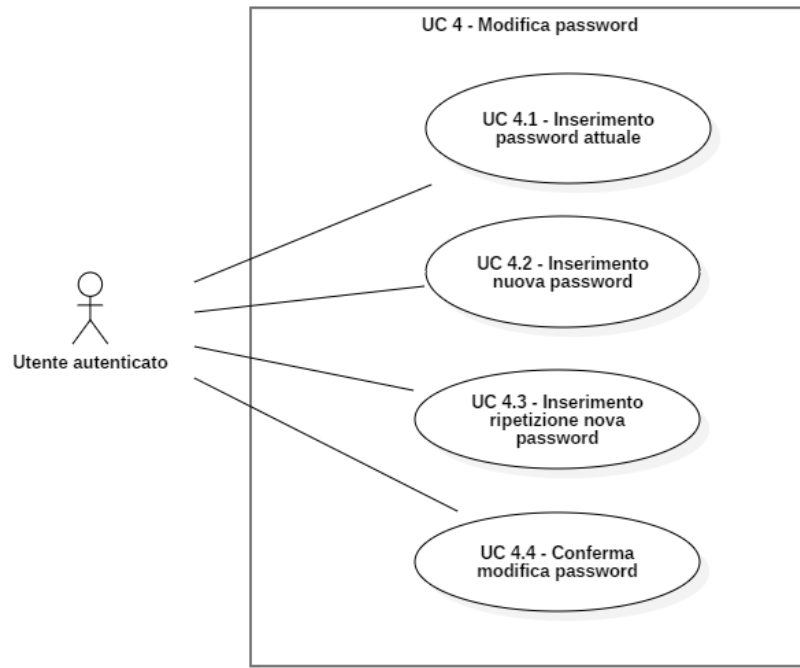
UC 4 - Modifica password

UC 4.1 - Inserimento password attuale

UC 4.2 - Inserimento nuova password

UC 4.3 - Inserimento ripetizione nova password

UC 4.4 - Conferma modifica password

Utente autenticato